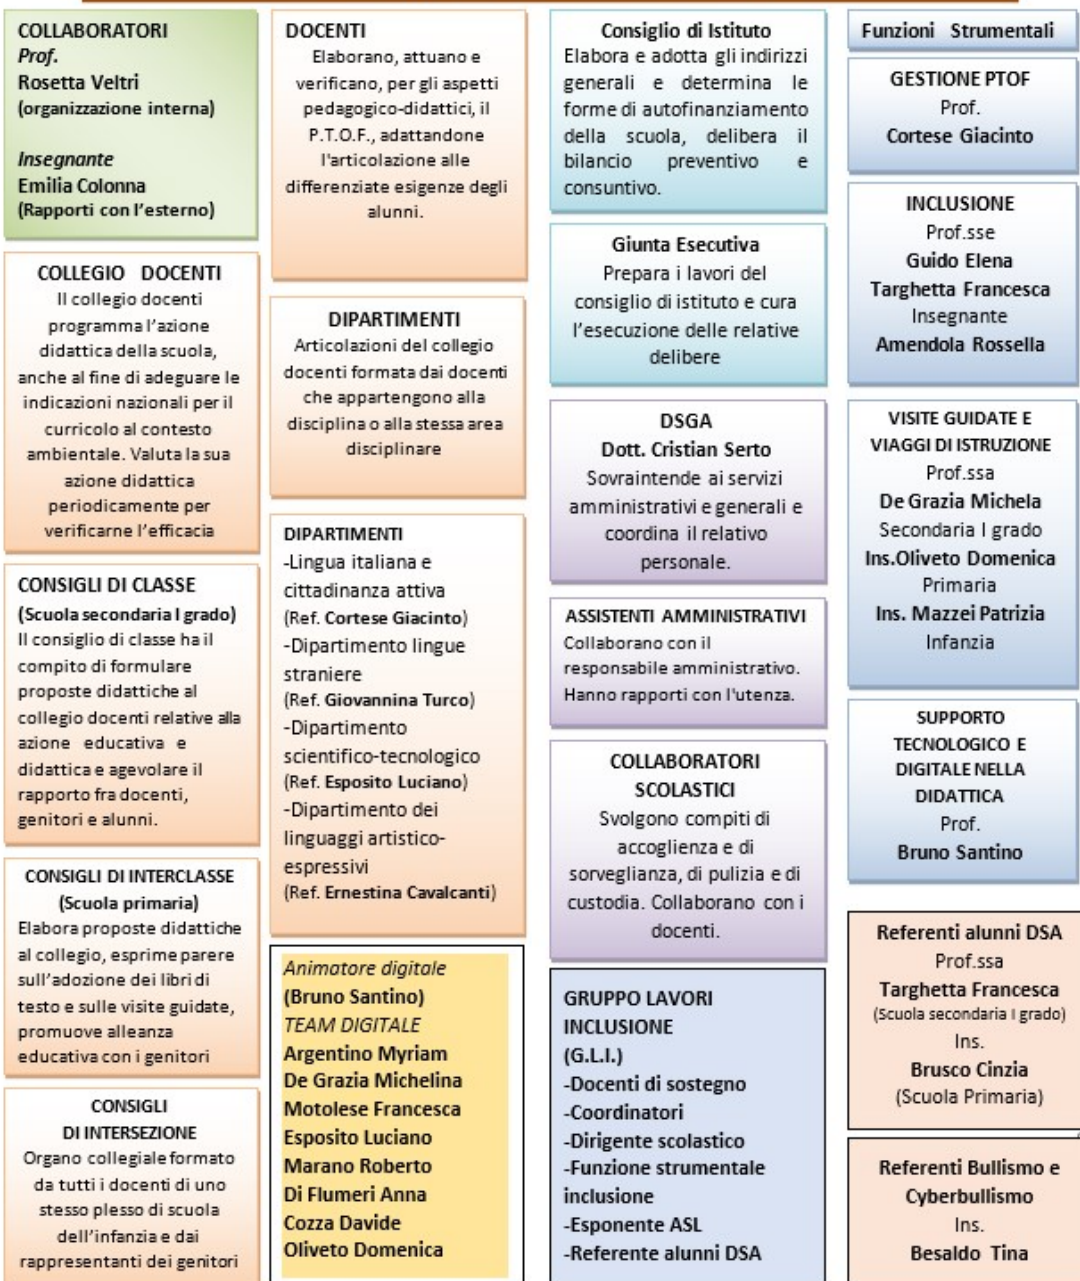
COLLABORATORI
Prof.
Rosetta Veltri
(organizzazione interna)

Insegnante
Emilia Colonna
(Rapporti con l'esterno)

COLLEGIO DOCENTI
Il collegio docenti programma l'azione didattica della scuola, anche al fine di adeguare le indicazioni nazionali per il curricolo al contesto ambientale. Valuta la sua azione didattica periodicamente per verificarne l'efficacia

CONSIGLI DI CLASSE
(Scuola secondaria I grado)
Il consiglio di classe ha il compito di formulare proposte didattiche al collegio docenti relative alla azione educativa e didattica e agevolare il rapporto fra docenti, genitori e alunni.

CONSIGLI DI INTERCLASSE
(Scuola primaria)
Elabora proposte didattiche al collegio, esprime parere sull'adozione dei libri di testo e sulle visite guidate, promuove alleanza educativa con i genitori

CONSIGLI
DI INTERSEZIONE
Organo collegiale formato da tutti i docenti di uno stesso plesso di scuola dell'infanzia e dai rappresentanti dei genitori

DOCENTI
Elaborano, attuano e verificano, per gli aspetti pedagogico-didattici, il P.T.O.F., adattandone l'articolazione alle differenziate esigenze degli alunni.

DIPARTIMENTI
Articolazioni del collegio docenti formata dai docenti che appartengono alla disciplina o alla stessa area disciplinare

DIPARTIMENTI
-Lingua italiana e cittadinanza attiva
(Ref. Cortese Giacinto)
-Dipartimento lingue straniere
(Ref. Giovannina Turco)
-Dipartimento scientifico-tecnologico
(Ref. Esposito Luciano)
-Dipartimento dei linguaggi artistico-espressivi
(Ref. Ernestina Cavalcanti)

Animatore digitale
(Bruno Santino)
TEAM DIGITALE
Argentino Myriam
De Grazia Michelina
Motolese Francesca
Esposito Luciano
Marano Roberto
Di Flumeri Anna
Cozza Davide
Oliveto Domenica

Consiglio di Istituto
Elabora e adotta gli indirizzi generali e determina le forme di autofinanziamento della scuola, delibera il bilancio preventivo e consuntivo.

Giunta Esecutiva
Prepara i lavori del consiglio di istituto e cura l'esecuzione delle relative delibere

DSGA
Dott. Cristian Serto
Sovraintende ai servizi amministrativi e generali e coordina il relativo personale.

ASSISTENTI AMMINISTRATIVI
Collaborano con il responsabile amministrativo. Hanno rapporti con l'utenza.

COLLABORATORI SCOLASTICI
Svolgono compiti di accoglienza e di sorveglianza, di pulizia e di custodia. Collaborano con i docenti.

GRUPPO LAVORI INCLUSIONE
(G.L.I.)
-Docenti di sostegno
-Coordinatori
-Dirigente scolastico
-Funzione strumentale inclusione
-Esponente ASL
-Referente alunni DSA

Funzioni Strumentali

GESTIONE PTOF
Prof.
Cortese Giacinto

INCLUSIONE
Prof.sse
Guido Elena
Targhetta Francesca
Insegnante
Amendola Rossella

VISITE GUIDATE E VIAGGI DI ISTRUZIONE
Prof.ssa
De Grazia Michela
Secondaria I grado
Ins.Oliveto Domenica
Primaria
Ins. Mazzei Patrizia
Infanzia

SUPPORTO TECNOLOGICO E DIGITALE NELLA DIDATTICA
Prof.
Bruno Santino

Referenti alunni DSA
Prof.ssa
Targhetta Francesca
(Scuola secondaria I grado)
Ins.
Brusco Cinzia
(Scuola Primaria)

Referenti Bullismo e Cyberbullismo
Ins.
Besaldo Tina